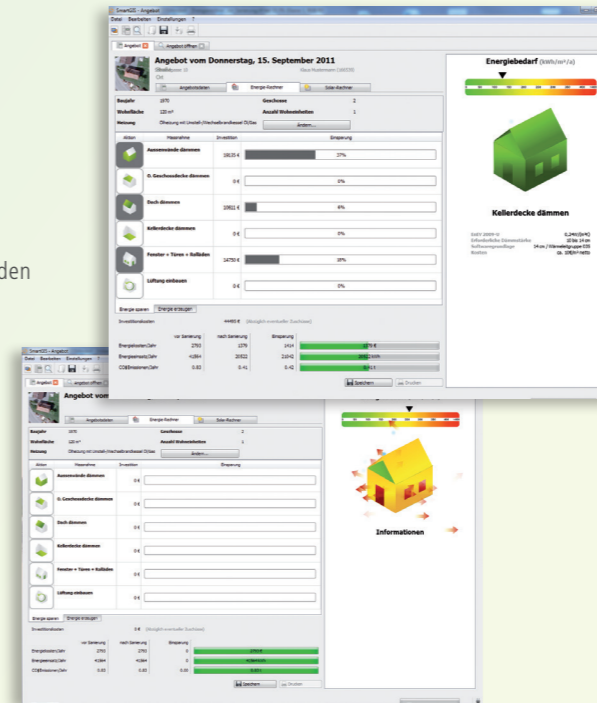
Datei Bearbeiten Einstellungen ?

Angebot | Angebot öffnen

Angebot vom Donnerstag, 15. September 2011

Angebotsdaten | Energie-Rechner | Solar-Rechner

Baujahr 1970
Geschosse 2
Wohnfläche 120 m²
Anzahl Wohneinheiten 1
Heizung Ölheizung mit Umstell-(Wechsel)brandkessel Öl/Gas
Ändern...

| Aktion | Massnahme | Investition | Einsparung |
|---|---|---|---|
| | Aussenwände dämmen | 18035 € | 37% |
| | O. Geschossdecke dämmen | 0 € | 0% |
| | Dach dämmen | 10822 € | 6% |
| | Kellerdecke dämmen | 0 € | 0% |
| | Fenster + Türen + Rollläden | 14750 € | 18% |
| | Lüftung einbauen | 0 € | 0% |

Energie sparen | Energie erzeugen

Investitionskosten 44465 €

| | vor Sanierung | nach Sanierung | Einsparung |
|---|---|---|---|
| Energiekosten/Jahr | 2793 | 1379 | 1414 |
| Energieeinsatz/Jahr | 41864 | 20522 | 21042 |
| CO2Emissionen/Jahr | 0.83 | 0.41 | 0.42 |

Speichern | Drucken

Energiebedarf (kWh/m²/a)

Kellerdecke dämmen

Informationen

den